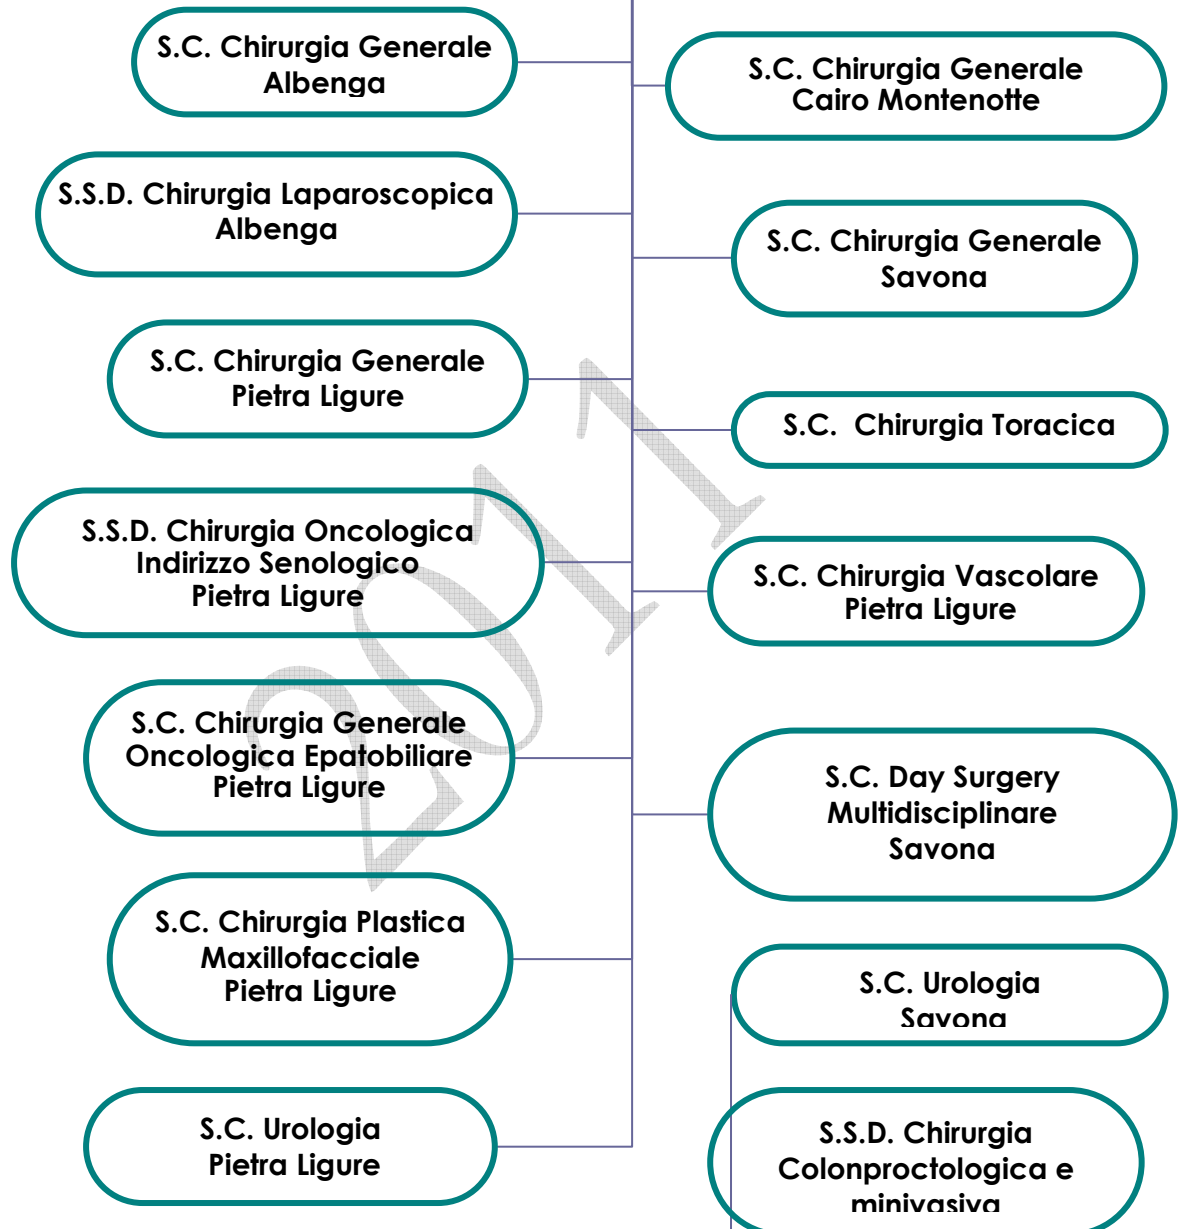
S.C. Chirurgia Generale Albenga

S.C. Chirurgia Generale Cairo Montenotte

S.S.D. Chirurgia Laparoscopica Albenga

S.C. Chirurgia Generale Savona

S.C. Chirurgia Generale Pietra Ligure

S.C. Chirurgia Toracica

S.S.D. Chirurgia Oncologica Indirizzo Senologico Pietra Ligure

S.C. Chirurgia Vascolare Pietra Ligure

S.C. Chirurgia Generale Oncologica Epatobiliare Pietra Ligure

S.C. Day Surgery Multidisciplinare Savona

S.C. Chirurgia Plastica Maxillofacciale Pietra Ligure

S.C. Urologia Savona

S.C. Urologia Pietra Ligure

S.S.D. Chirurgia Colonproctologica e minivasiva

2011